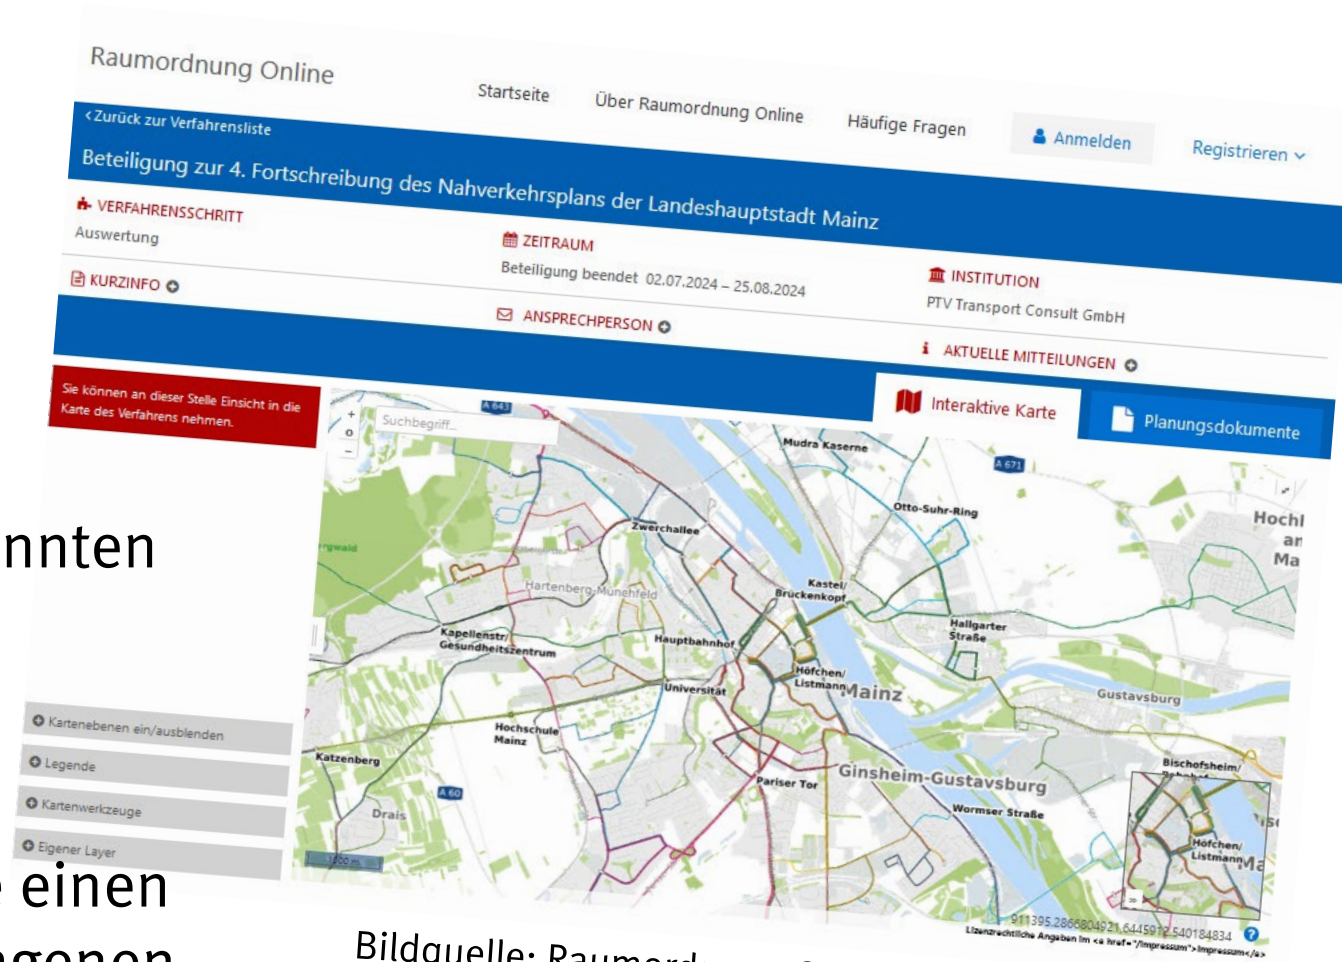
Raumordnung Online

Startseite Über Raumordnung Online Häufige Fragen Anmelden Registrieren

‹ Zurück zur Verfahrensliste

Beteiligung zur 4. Fortschreibung des Nahverkehrsplans der Landeshauptstadt Mainz

VERFAHRENSSCHRITT
Auswertung

ZEITRAUM
Beteiligung beendet 02.07.2024 – 25.08.2024

INSTITUTION
PTV Transport Consult GmbH

KURZINFO

ANSPRECHPERSON

AKTUELLE MITTEILUNGEN

Sie können an dieser Stelle Einsicht in die Karte des Verfahrens nehmen.

Interaktive Karte

Planungsdokumente

Suchbegriff...

A 643
Mudra Kaserne
A 671
Otto-Suhr-Ring
Zwerchallee
Hartenberg-Münchfeld
Kastel/Brückenkopf
Kapellenstr/Gesundheitszentrum
Hauptbahnhof
Hallgarter Straße
Höfchen/Listmann
Mainz
Universität
Gustavsburg
Hochschule Mainz
Katzenberg
Parisier Tor
Ginsheim-Gustavsburg
Wormser Straße
Bischofsheim/Bahnhof
Drais
A 60
Höfchen/Listmann
Ma
Hochl
an
Ma

Kartenebenen ein/ausblenden
Legende
Kartenwerkzeuge
Eigener Layer

911395.2866804921,6445912.540184834
Lizenzrechtliche Angaben im <a href="/impressum">Impressum</a>

nnten

einen

Bildquelle: Raumord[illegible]